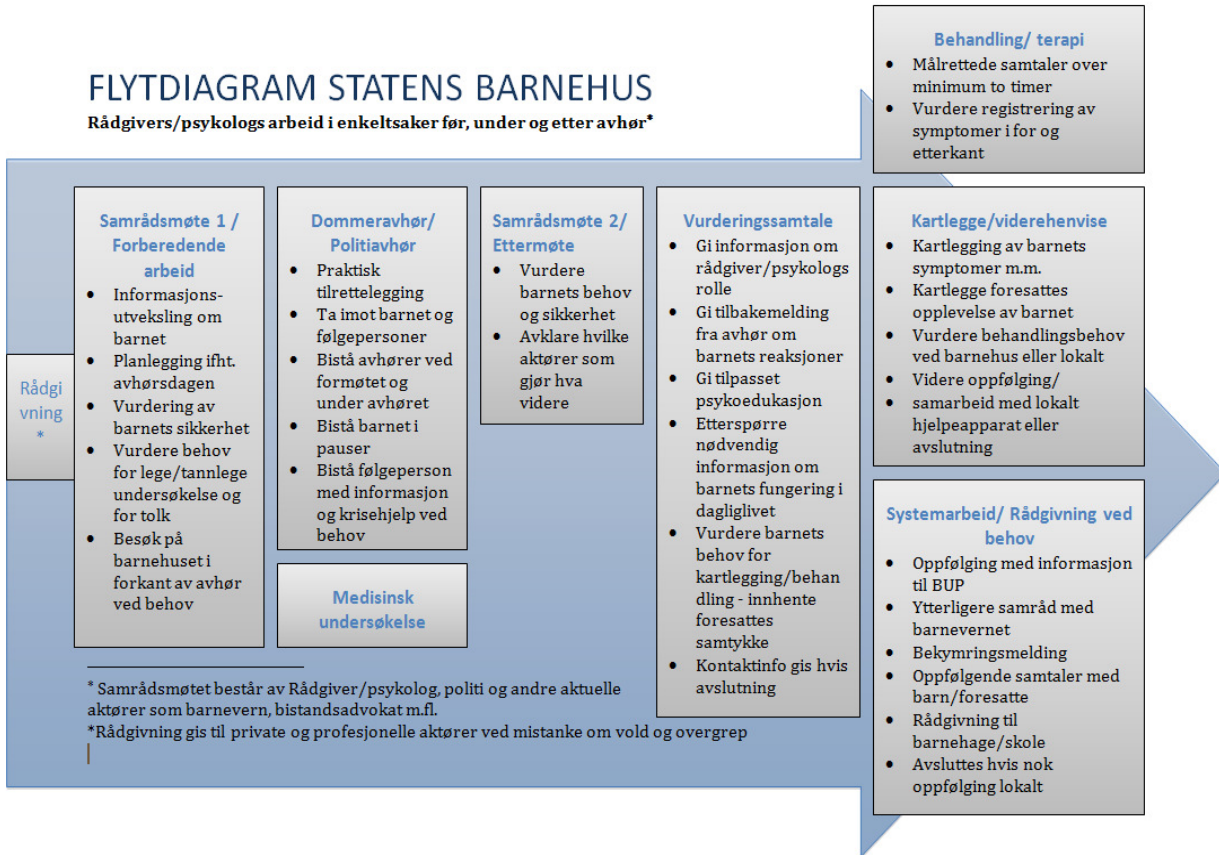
FLYTDIAGRAM STATENS BARNEHUS
Rådgivers/psykologs arbeid i enkeltsaker før, under og etter avhør*

Behandling/ terapi
- Målrettede samtaler over minimum to timer
- Vurdere registrering av symptomer i for og etterkant

Rådgi vning *

Samrådsmøte 1 / Forberedende arbeid
- Informasjons-utveksling om barnet
- Planlegging ifht. avhørsdagen
- Vurdering av barnets sikkerhet
- Vurdere behov for lege/tannlege undersøkelse og for tolk
- Besøk på barnehuset i forkant av avhør ved behov

Dommeravhør/ Politiavhør
- Praktisk tilrettelegging
- Ta imot barnet og følgepersoner
- Bistå avhører ved formøtet og under avhøret
- Bistå barnet i pauser
- Bistå følgeperson med informasjon og krisehjelp ved behov

Medisinsk undersøkelse

Samrådsmøte 2/ Ettermøte
- Vurdere barnets behov og sikkerhet
- Avklare hvilke aktører som gjør hva videre

Vurderingssamtale
- Gi informasjon om rådgiver/psykologs rolle
- Gi tilbakemelding fra avhør om barnets reaksjoner
- Gi tilpasset psykoedukasjon
- Etterspørre nødvendig informasjon om barnets fungering i dagliglivet
- Vurdere barnets behov for kartlegging/behandling - innhente foresattes samtykke
- Kontaktinfo gis hvis avslutning

Kartlegge/viderehenvise
- Kartlegging av barnets symptomer m.m.
- Kartlegge foresattes opplevelse av barnet
- Vurdere behandlingsbehov ved barnehus eller lokalt
- Videre oppfølging/ samarbeid med lokalt hjelpeapparat eller avslutning

Systemarbeid/ Rådgivning ved behov
- Oppfølging med informasjon til BUP
- Ytterligere samråd med barnevernet
- Bekymringsmelding
- Oppfølgende samtaler med barn/foresatte
- Rådgivning til barnehage/skole
- Avsluttes hvis nok oppfølging lokalt

* Samrådsmøtet består av Rådgiver/psykolog, politi og andre aktuelle aktører som barnevern, bistandsadvokat m.fl.
*Rådgivning gis til private og profesjonelle aktører ved mistanke om vold og overgrep